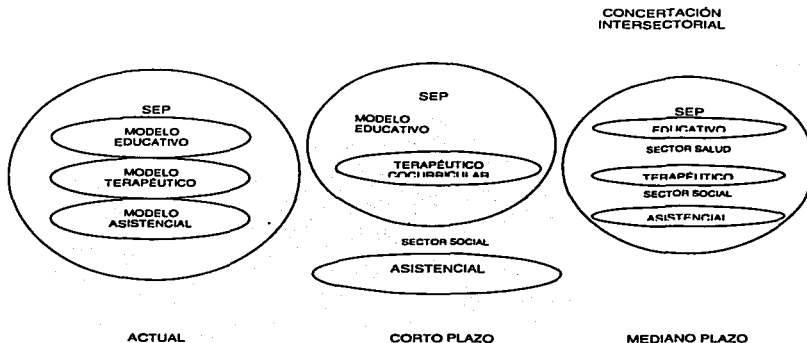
CONCERTACIÓN INTERSECTORIAL

SEP

MODELO EDUCATIVO

MODELO TERAPÉUTICO

MODELO ASISTENCIAL

SEP

MODELO EDUCATIVO

TERAPÉUTICO COCURRICULAR

SECTOR SOCIAL

ASISTENCIAL

SEP

EDUCATIVO

SECTOR SALUD

TERAPÉUTICO

SECTOR SOCIAL

ASISTENCIAL

ACTUAL

CORTO PLAZO

MEDIANO PLAZO